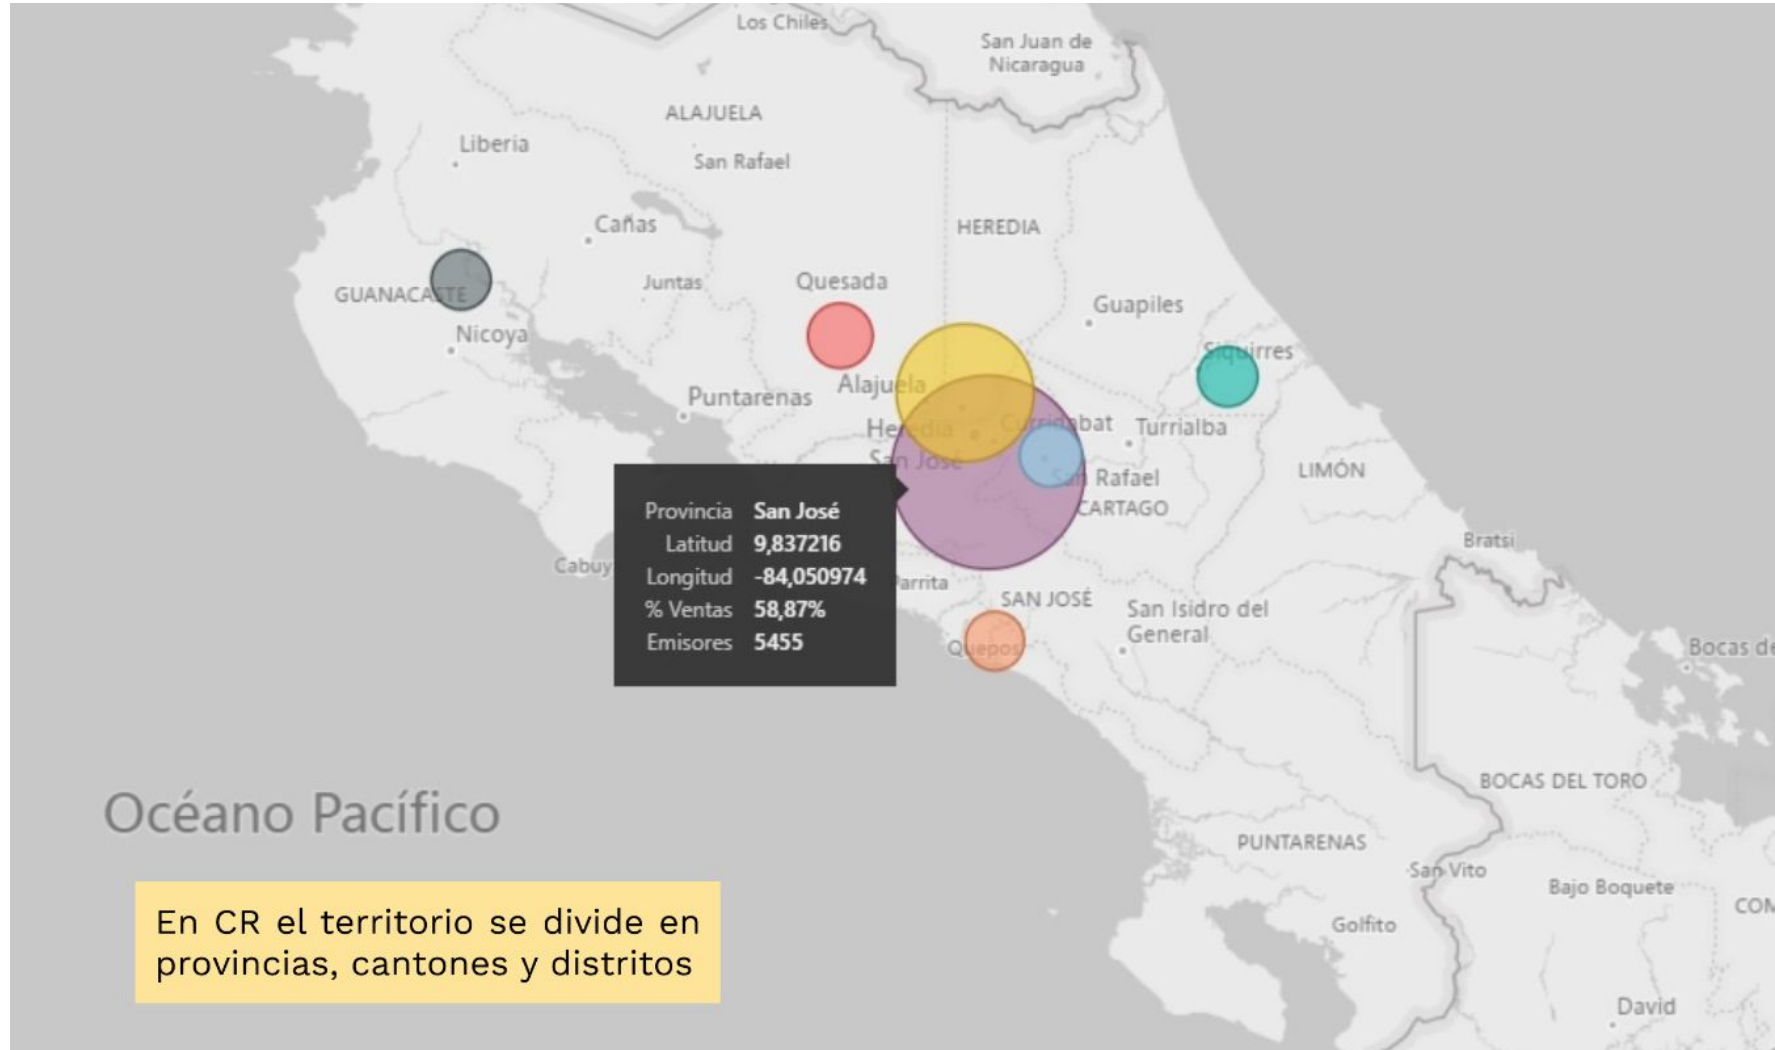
Los Chiles
San Juan de Nicaragua
ALAJUELA
San Rafael
Liberia
Cañas
HEREDIA
Juntas
Quesada
GUANACASTE
Guapiles
Nicoya
Siquirres
Alajuela
Puntarenas
Heredia
Curridabat
Turrialba
San José
San Rafael
LIMÓN
CARTAGO
Provincia San José
Latitud 9,837216
Longitud -84,050974
% Ventas 58,87%
Emisores 5455
Bratsi
Cabuy
Parrita
SAN JOSÉ
San Isidro del General
Quepos
Bocas de
BOCAS DEL TORO
Océano Pacífico
PUNTARENAS
San Vito
Bajo Boquete
COM
Golfito
David

En CR el territorio se divide en provincias, cantones y distritos